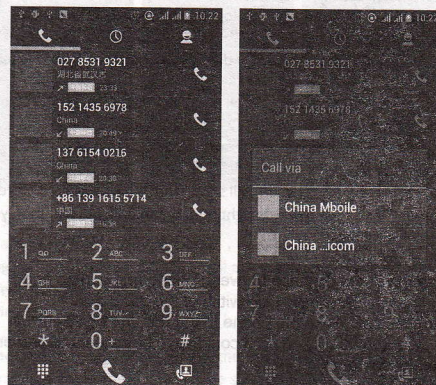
10:22

027 8531 9321
湖北省武汉市
23:33

152 1435 6978
China
20:49

137 6154 0215
China
20:38

+86 139 1615 5714
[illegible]
19:58

1 oo
2 ABC
3 DEF
4 GHI
5 JKL
6 MNO
7 PQRS
8 TUV
9 WXYZ
*
0 +
#

10:22

027 8531 9321

152 1435 6978

Call via

China Mboile

China ...icom